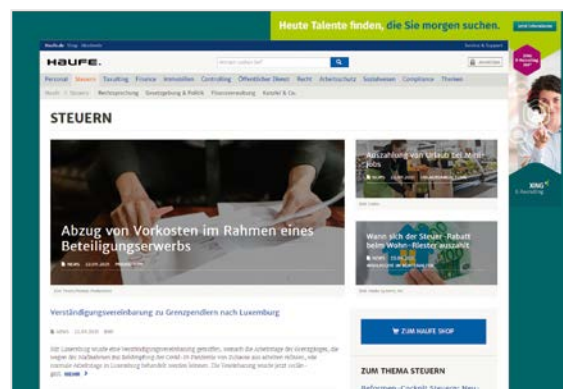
Heute Talente finden, die Sie morgen suchen.

HAUFE.

Personal Steuern Tax&Leg Finance Immobilien Controlling Öffentlicher Dienst Recht Arbeitsschutz Sozialwesen Compliance Themen

Rechtsprechung Gesetzgebung & Politik Finanzverwaltung Kanzlei & Co.

STEUERN

Abzug von Vorkosten im Rahmen eines Beteiligungserwerbs

Auszahlung von Urlaub bei Mini-Jobs

Wann sich der Steuer-Rabatt beim Wohn-Riester auszahlt

Verständigungsvereinbarung zu Grenzpendlern nach Luxemburg

ZUM HAUFE SHOP

ZUM THEMA STEUERN

XING E-Recruiting

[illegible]